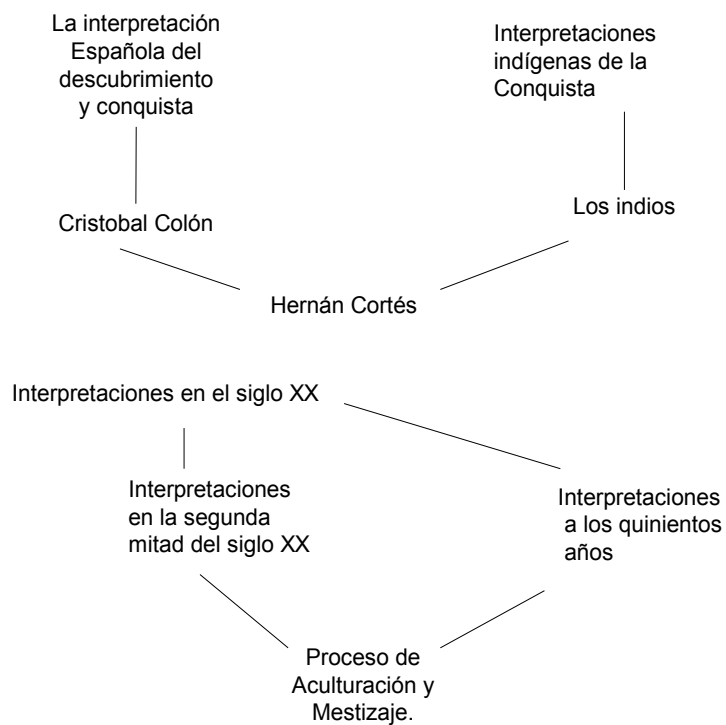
La interpretación Española del descubrimiento y conquista

Interpretaciones indígenas de la Conquista

Cristobal Colón

Los indios

Hernán Cortés

Interpretaciones en el siglo XX

Interpretaciones en la segunda mitad del siglo XX

Interpretaciones a los quinientos años

Proceso de Aculturación y Mestizaje.